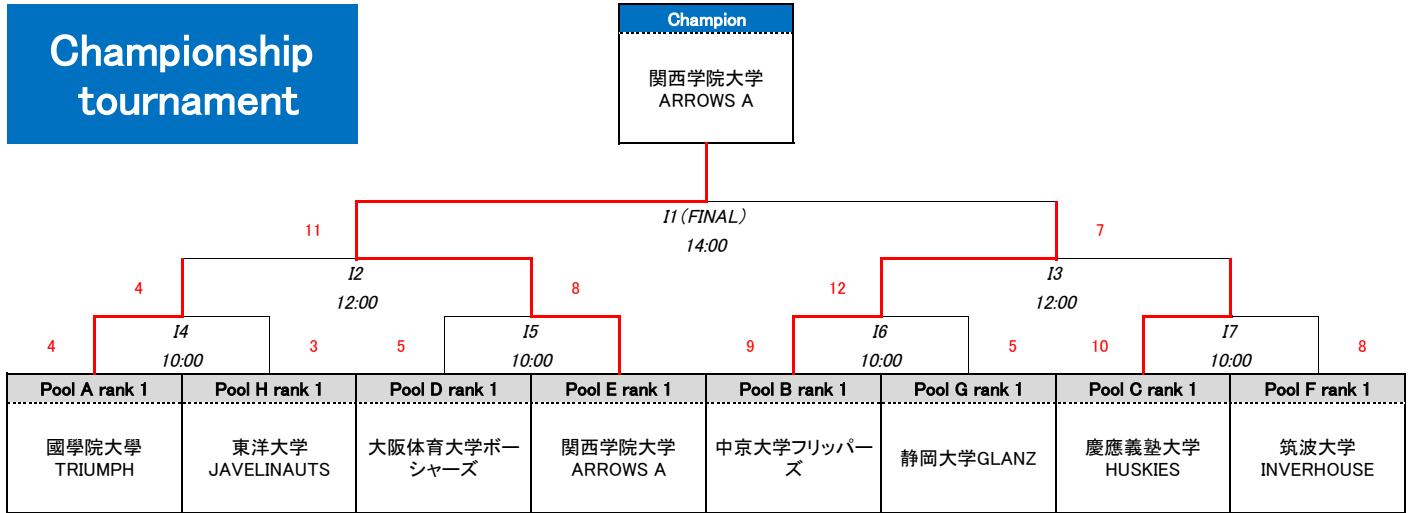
Championship tournament

Champion

関西学院大学
ARROWS A

11

I1（FINAL）
14:00

7

4

I2
12:00

8

12

I3
12:00

4

I4
10:00

3

5

I5
10:00

9

I6
10:00

5

10

I7
10:00

8

| Pool A rank 1 | Pool H rank 1 | Pool D rank 1 | Pool E rank 1 | Pool B rank 1 | Pool G rank 1 | Pool C rank 1 | Pool F rank 1 |
|---|---|---|---|---|---|---|---|
| 國學院大學 TRIUMPH | 東洋大学 JAVELINAUTS | 大阪体育大学ボーシャーズ | 関西学院大学 ARROWS A | 中京大学フリッパーズ | 静岡大学GLANZ | 慶應義塾大学 HUSKIES | 筑波大学 INVERHOUSE |